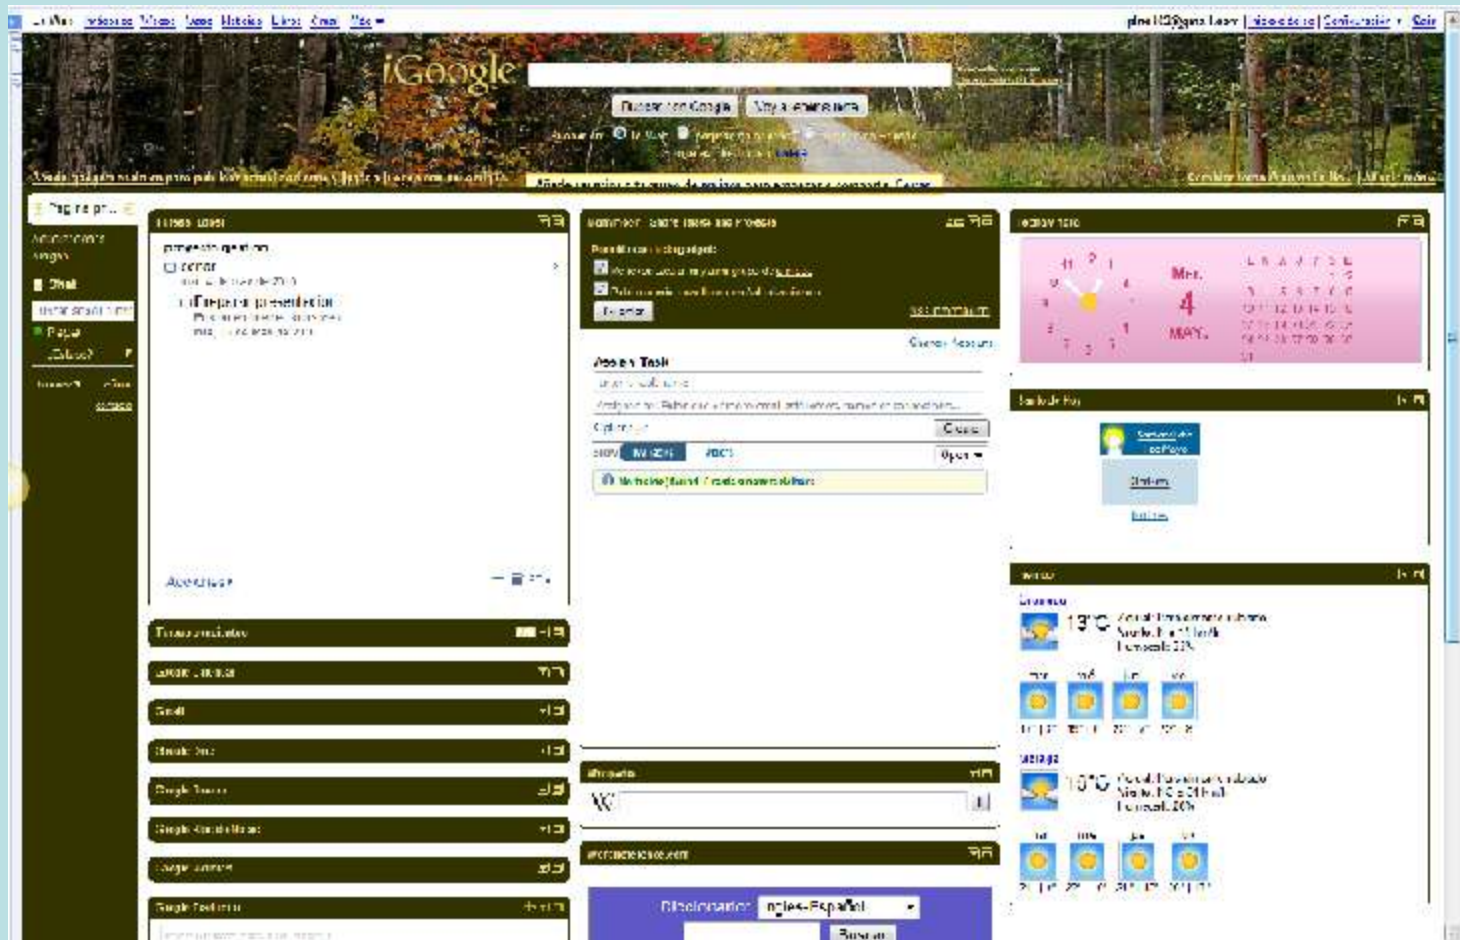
Imágenes Videos Maps Noticias Libros Gmail Más

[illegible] | Configuración | Salir

iGoogle

Buscar con Google | Voy a tener suerte

Buscar en: la Web páginas en español

Página pr...

Chat

Buscar

Mar.
4
MAYO

Encontrado

13°C

Málaga

10°C

Diccionario: Inglés-Español

Buscar